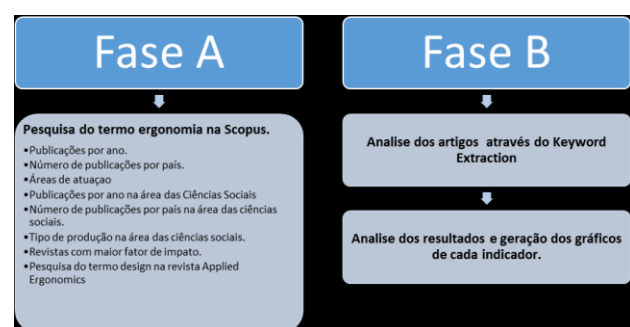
Fase A

Pesquisa do termo ergonomia na Scopus.

•Publicações por ano.
•Número de publicações por país.
•Áreas de atuação
•Publicações por ano na área das Ciências Sociais
•Número de publicações por país na área das ciências sociais.
•Tipo de produção na área das ciências sociais.
•Revistas com maior fator de impato.
•Pesquisa do termo design na revista Applied Ergonomics

Fase B

Analise dos artigos através do Keyword Extraction

Analise dos resultados e geração dos gráficos de cada indicador.